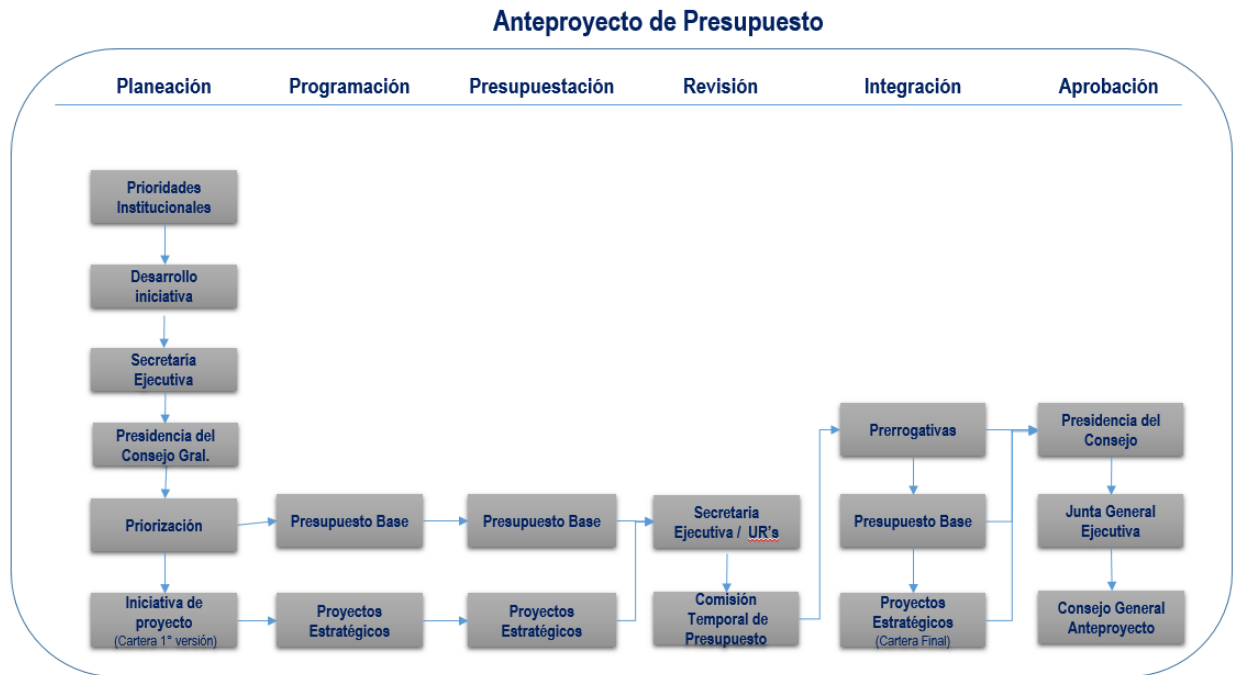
Anteproyecto de Presupuesto

Planeación

Programación

Presupuestación

Revisión

Integración

Aprobación

Prioridades Institucionales

Desarrollo iniciativa

Secretaria Ejecutiva

Presidencia del Consejo Gral.

Priorización

Iniciativa de proyecto (Cartera 1° versión)

Presupuesto Base

Proyectos Estratégicos

Presupuesto Base

Proyectos Estratégicos

Secretaria Ejecutiva / UR's

Comisión Temporal de Presupuesto

Prerrogativas

Presupuesto Base

Proyectos Estratégicos (Cartera Final)

Presidencia del Consejo

Junta General Ejecutiva

Consejo General Anteproyecto